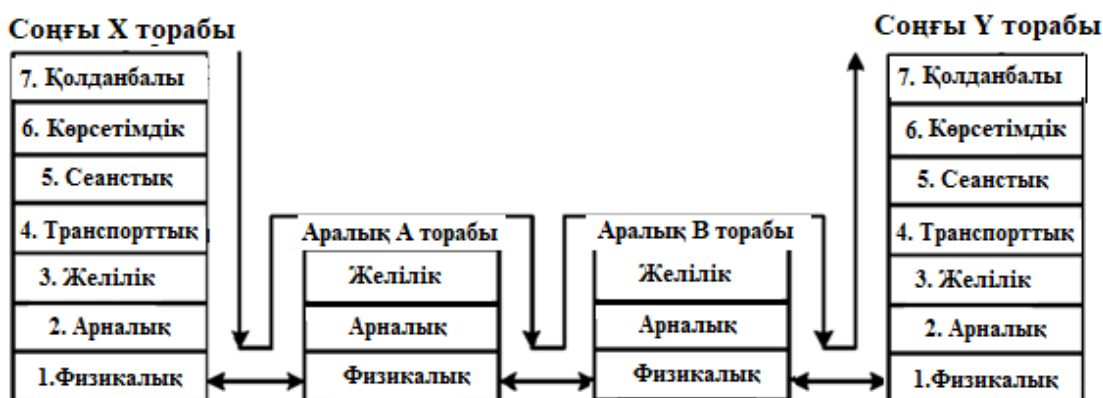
Соңғы X торабы

7. Қолданбалы
6. Көрсетімдік
5. Сеанстық
4. Транспорттық
3. Желілік
2. Арналық
1.Физикалық

Аралық A торабы

Желілік
Арналық
Физикалық

Аралық B торабы

Желілік
Арналық
Физикалық

Соңғы Y торабы

7. Қолданбалы
6. Көрсетімдік
5. Сеанстық
4. Транспорттық
3. Желілік
2. Арналық
1.Физикалық